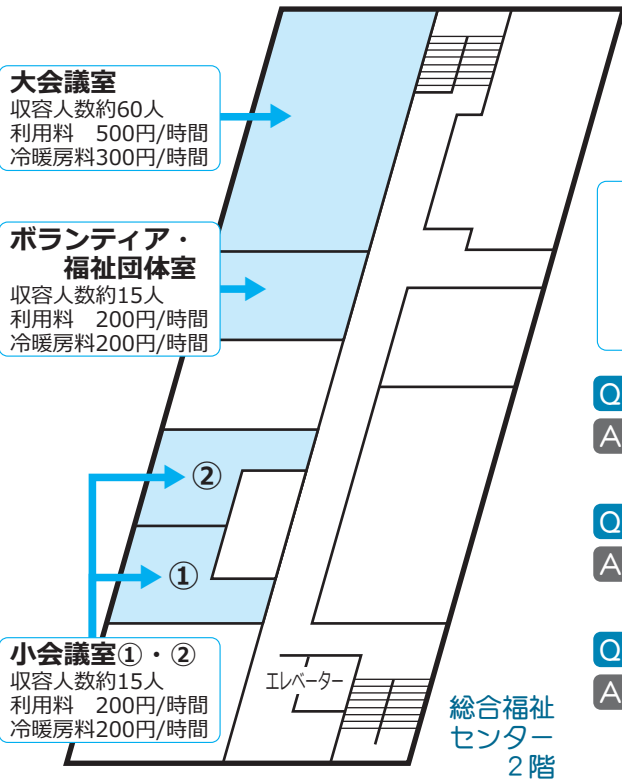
大会議室
収容人数約60人
利用料　500円/時間
冷暖房料300円/時間

ボランティア・
福祉団体室
収容人数約15人
利用料　200円/時間
冷暖房料200円/時間

②

①

小会議室①・②
収容人数約15人
利用料　200円/時間
冷暖房料200円/時間

エレベーター

総合福祉
センター
2階

Q
A

Q
A

Q
A